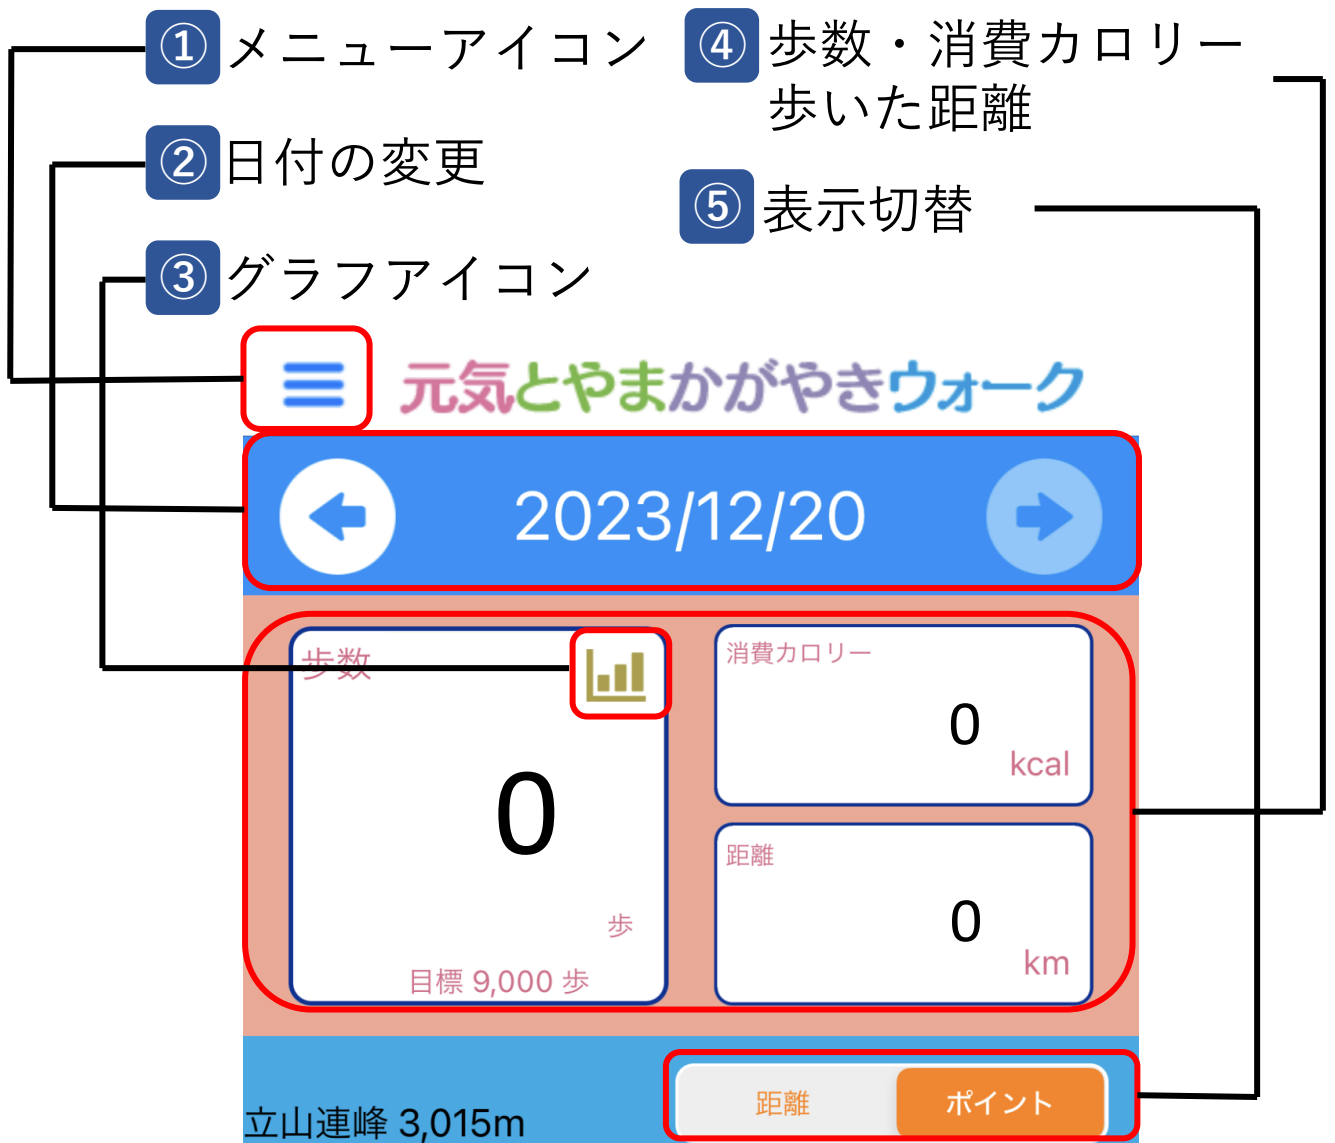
①メニューアイコン

②日付の変更

③グラフアイコン

④歩数・消費カロリー 歩いた距離

⑤表示切替

元気とやまかがやきウォーク

2023/12/20

歩数

0

歩

目標 9,000 歩

消費カロリー

0

kcal

距離

0

km

距離 ポイント

立山連峰 3,015m